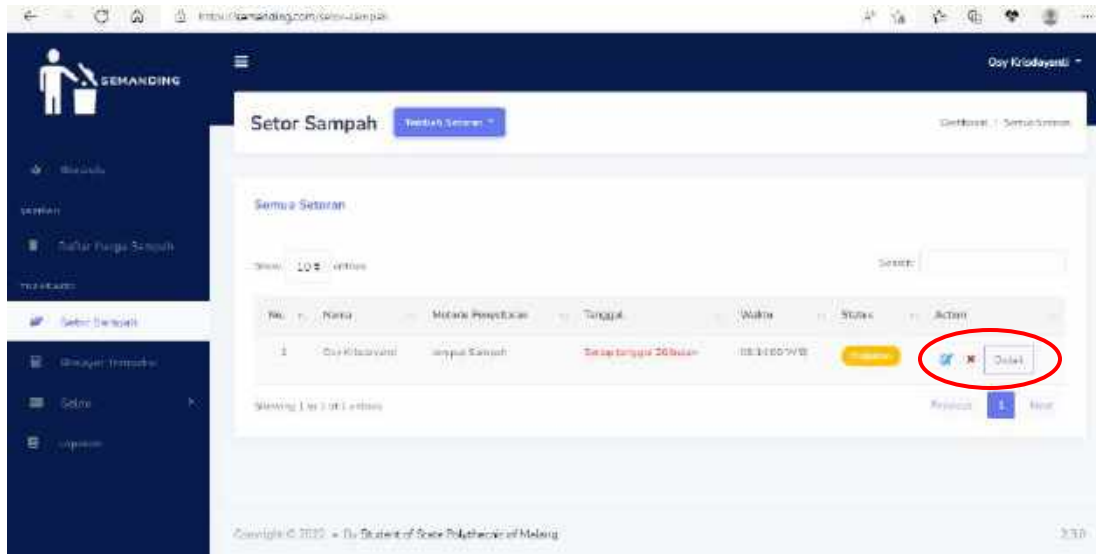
https://semanding.com/setor-sampah

SEMANDING

Osy Kristiayanti

Beranda
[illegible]
Daftar Harga Sampah
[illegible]
Setor Sampah
Riwayat Transaksi
Saldo
Laporan

Setor Sampah
Tambah Setoran

Dashboard / Semua Setoran

Semua Setoran

Show 10 entries

Search:

| No. | Nama | Metode Penjemputan | Tanggal | Waktu | Status | Action |
|---|---|---|---|---|---|---|
| 1 | Osy Kristiayanti | Jemput Sampah | Setiap tanggal 20 bulan | 08:00:00 WIB | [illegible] | Detail |

Showing 1 to 1 of 1 entries

Previous 1 Next

Copyright © 2022 - By Student of State Polytechnic of Malang

2.3.0